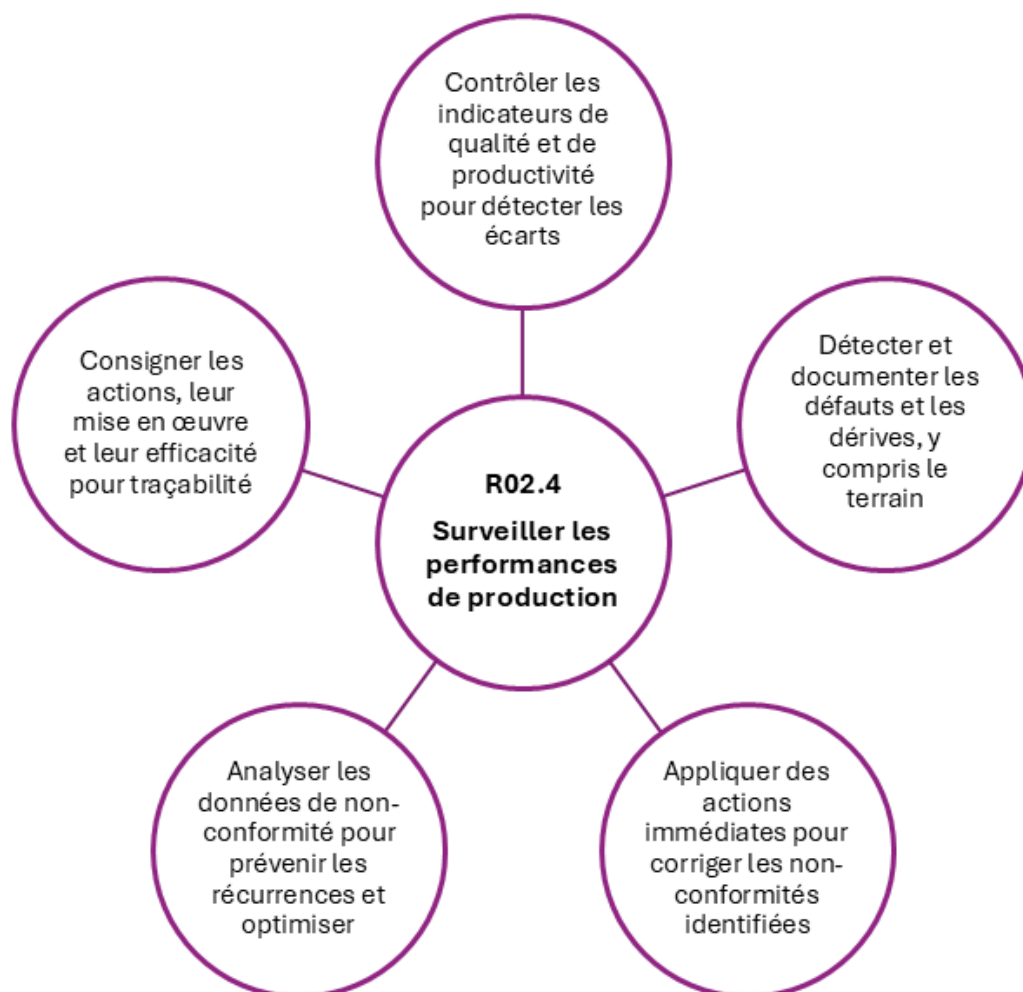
Contrôler les indicateurs de qualité et de productivité pour détecter les écarts

Consigner les actions, leur mise en œuvre et leur efficacité pour traçabilité

R02.4

Surveiller les performances de production

Détecter et documenter les défauts et les dérives, y compris le terrain

Analyser les données de non-conformité pour prévenir les récurrences et optimiser

Appliquer des actions immédiates pour corriger les non-conformités identifiées